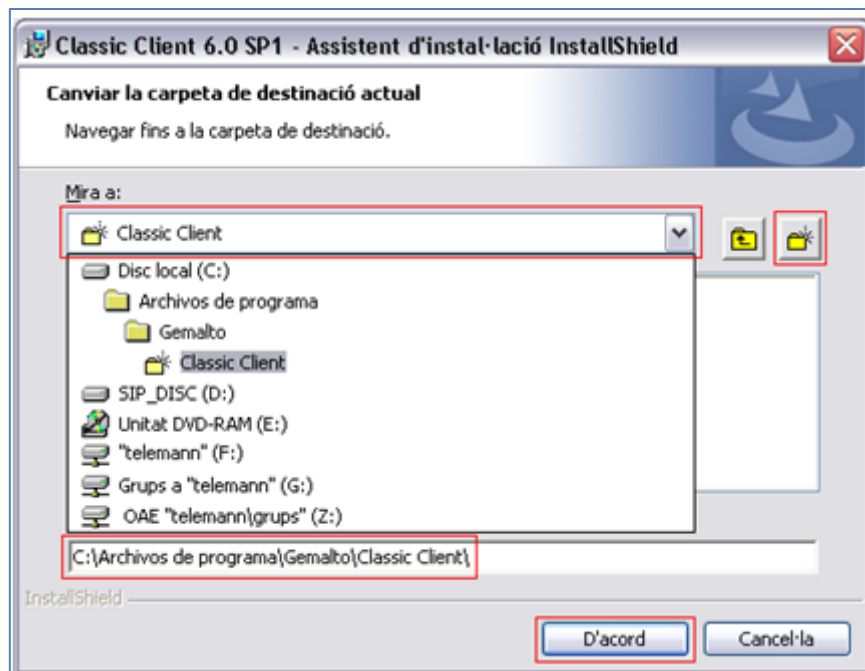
Classic Client 6.0 SP1 - Assistent d'instal·lació InstallShield

Canviar la carpeta de destinació actual

Navegar fins a la carpeta de destinació.

Mira a:

Classic Client

Disc local (C:)
Archivos de programa
Gemalto
Classic Client
SIP_DISC (D:)
Unitat DVD-RAM (E:)
"telemann" (F:)
Grups a "telemann" (G:)
OAE "telemann\grups" (Z:)

C:\Archivos de programa\Gemalto\Classic Client\

InstallShield

D'acord

Cancel·la